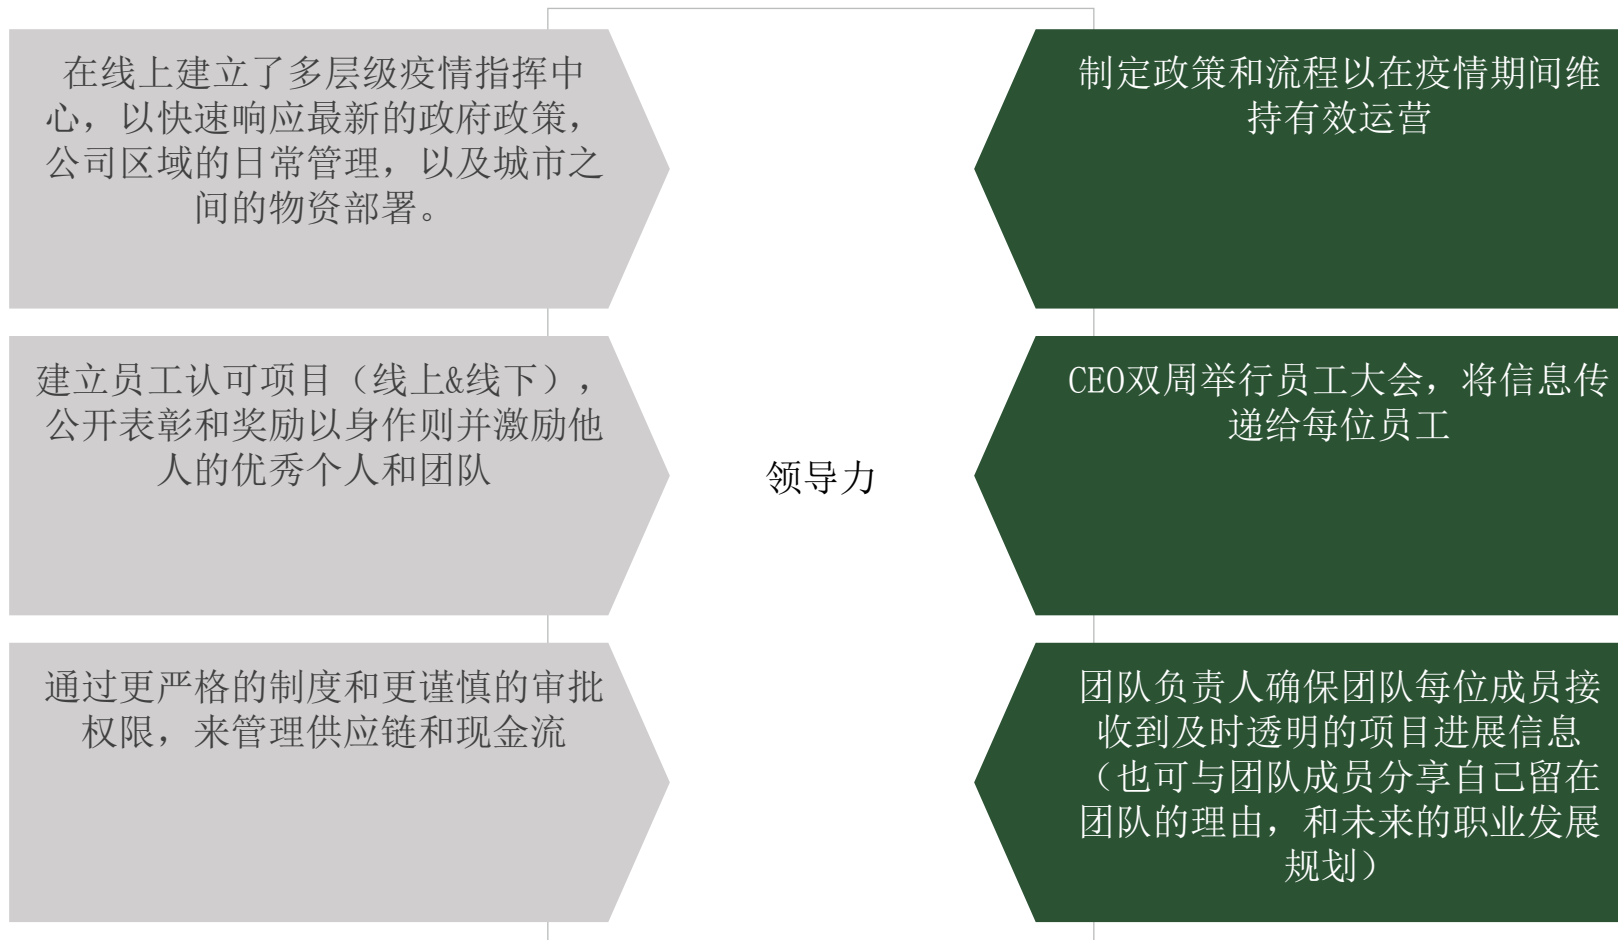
在线上建立了多层级疫情指挥中心，以快速响应最新的政府政策，公司区域的日常管理，以及城市之间的物资部署。

建立员工认可项目（线上&线下），公开表彰和奖励以身作则并激励他人的优秀个人和团队

通过更严格的制度和更谨慎的审批权限，来管理供应链和现金流

领导力

制定政策和流程以在疫情期间维持有效运营

CEO双周举行员工大会，将信息传递给每位员工

团队负责人确保团队每位成员接收到及时透明的项目进展信息（也可与团队成员分享自己留在团队的理由，和未来的职业发展规划）